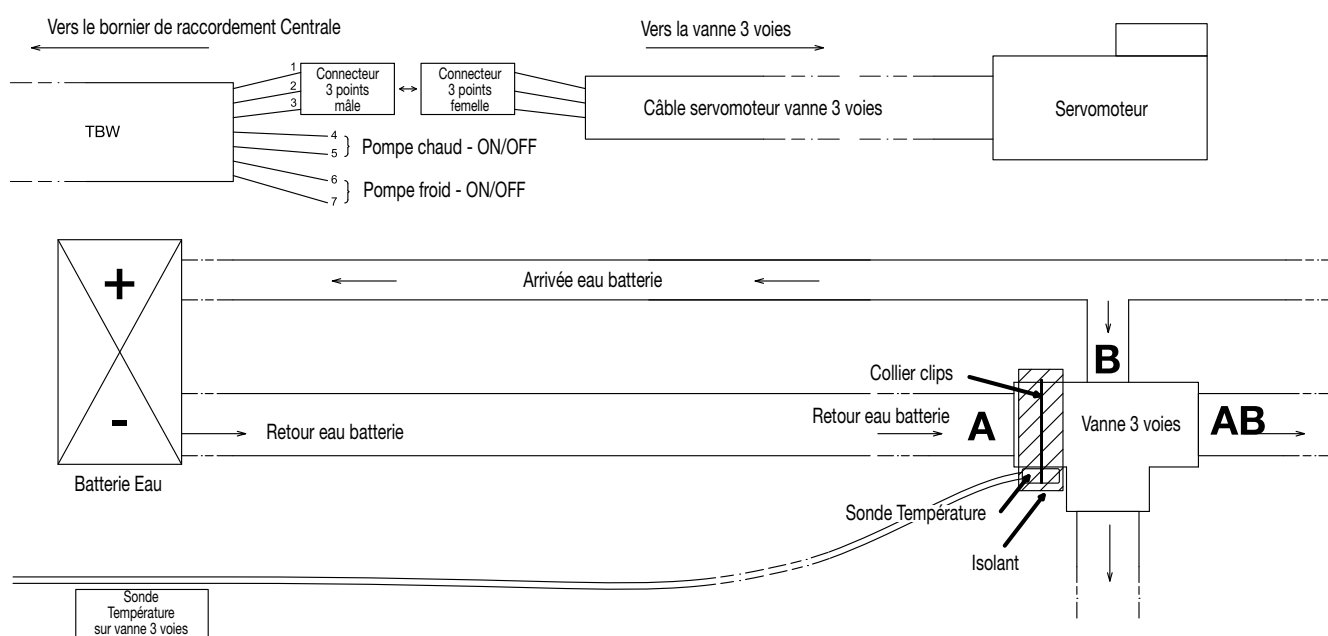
Vers le bornier de raccordement Centrale

Vers la vanne 3 voies

TBW

1
2
3

Connecteur 3 points mâle

Connecteur 3 points femelle

Câble servomoteur vanne 3 voies

Servomoteur

4
5
Pompe chaud - ON/OFF

6
7
Pompe froid - ON/OFF

+

-

Batterie Eau

Arrivée eau batterie

Retour eau batterie

Retour eau batterie

Collier clips

A

B

Vanne 3 voies

AB

Sonde Température

Isolant

Sonde Température sur vanne 3 voies